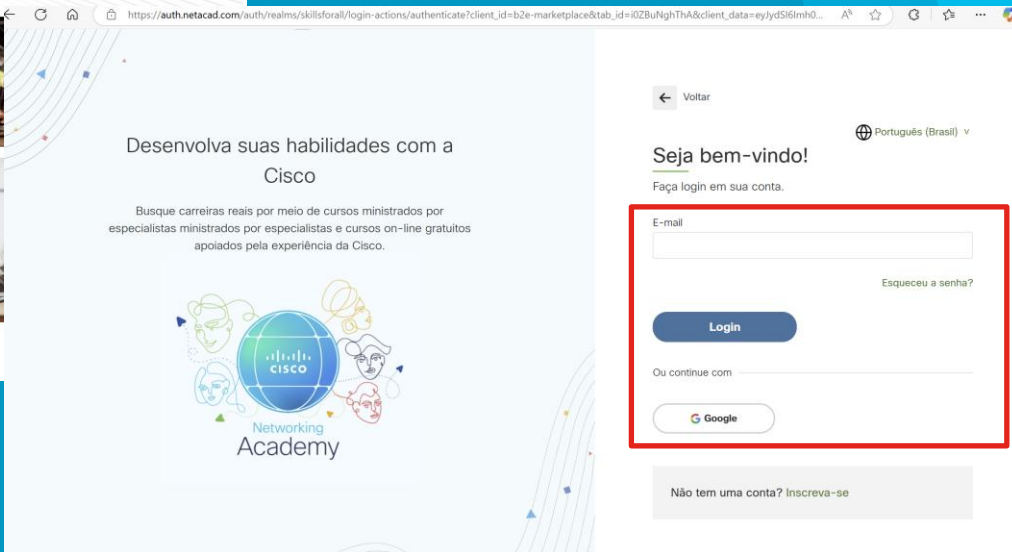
https://auth.netacad.com/auth/realms/skillsforall/login-actions/authenticate?client_id=b2e-marketplace&tab_id=i0ZBuNghThA&client_data=eyJydSI6Imh0...

Desenvolva suas habilidades com a Cisco

Busque carreiras reais por meio de cursos ministrados por especialistas ministrados por especialistas e cursos on-line gratuitos apoiados pela experiência da Cisco.

CISCO

Networking Academy

Voltar

Português (Brasil)

Seja bem-vindo!

Faça login em sua conta.

E-mail

Esqueceu a senha?

Login

Ou continue com

Google

Não tem uma conta? Inscreva-se